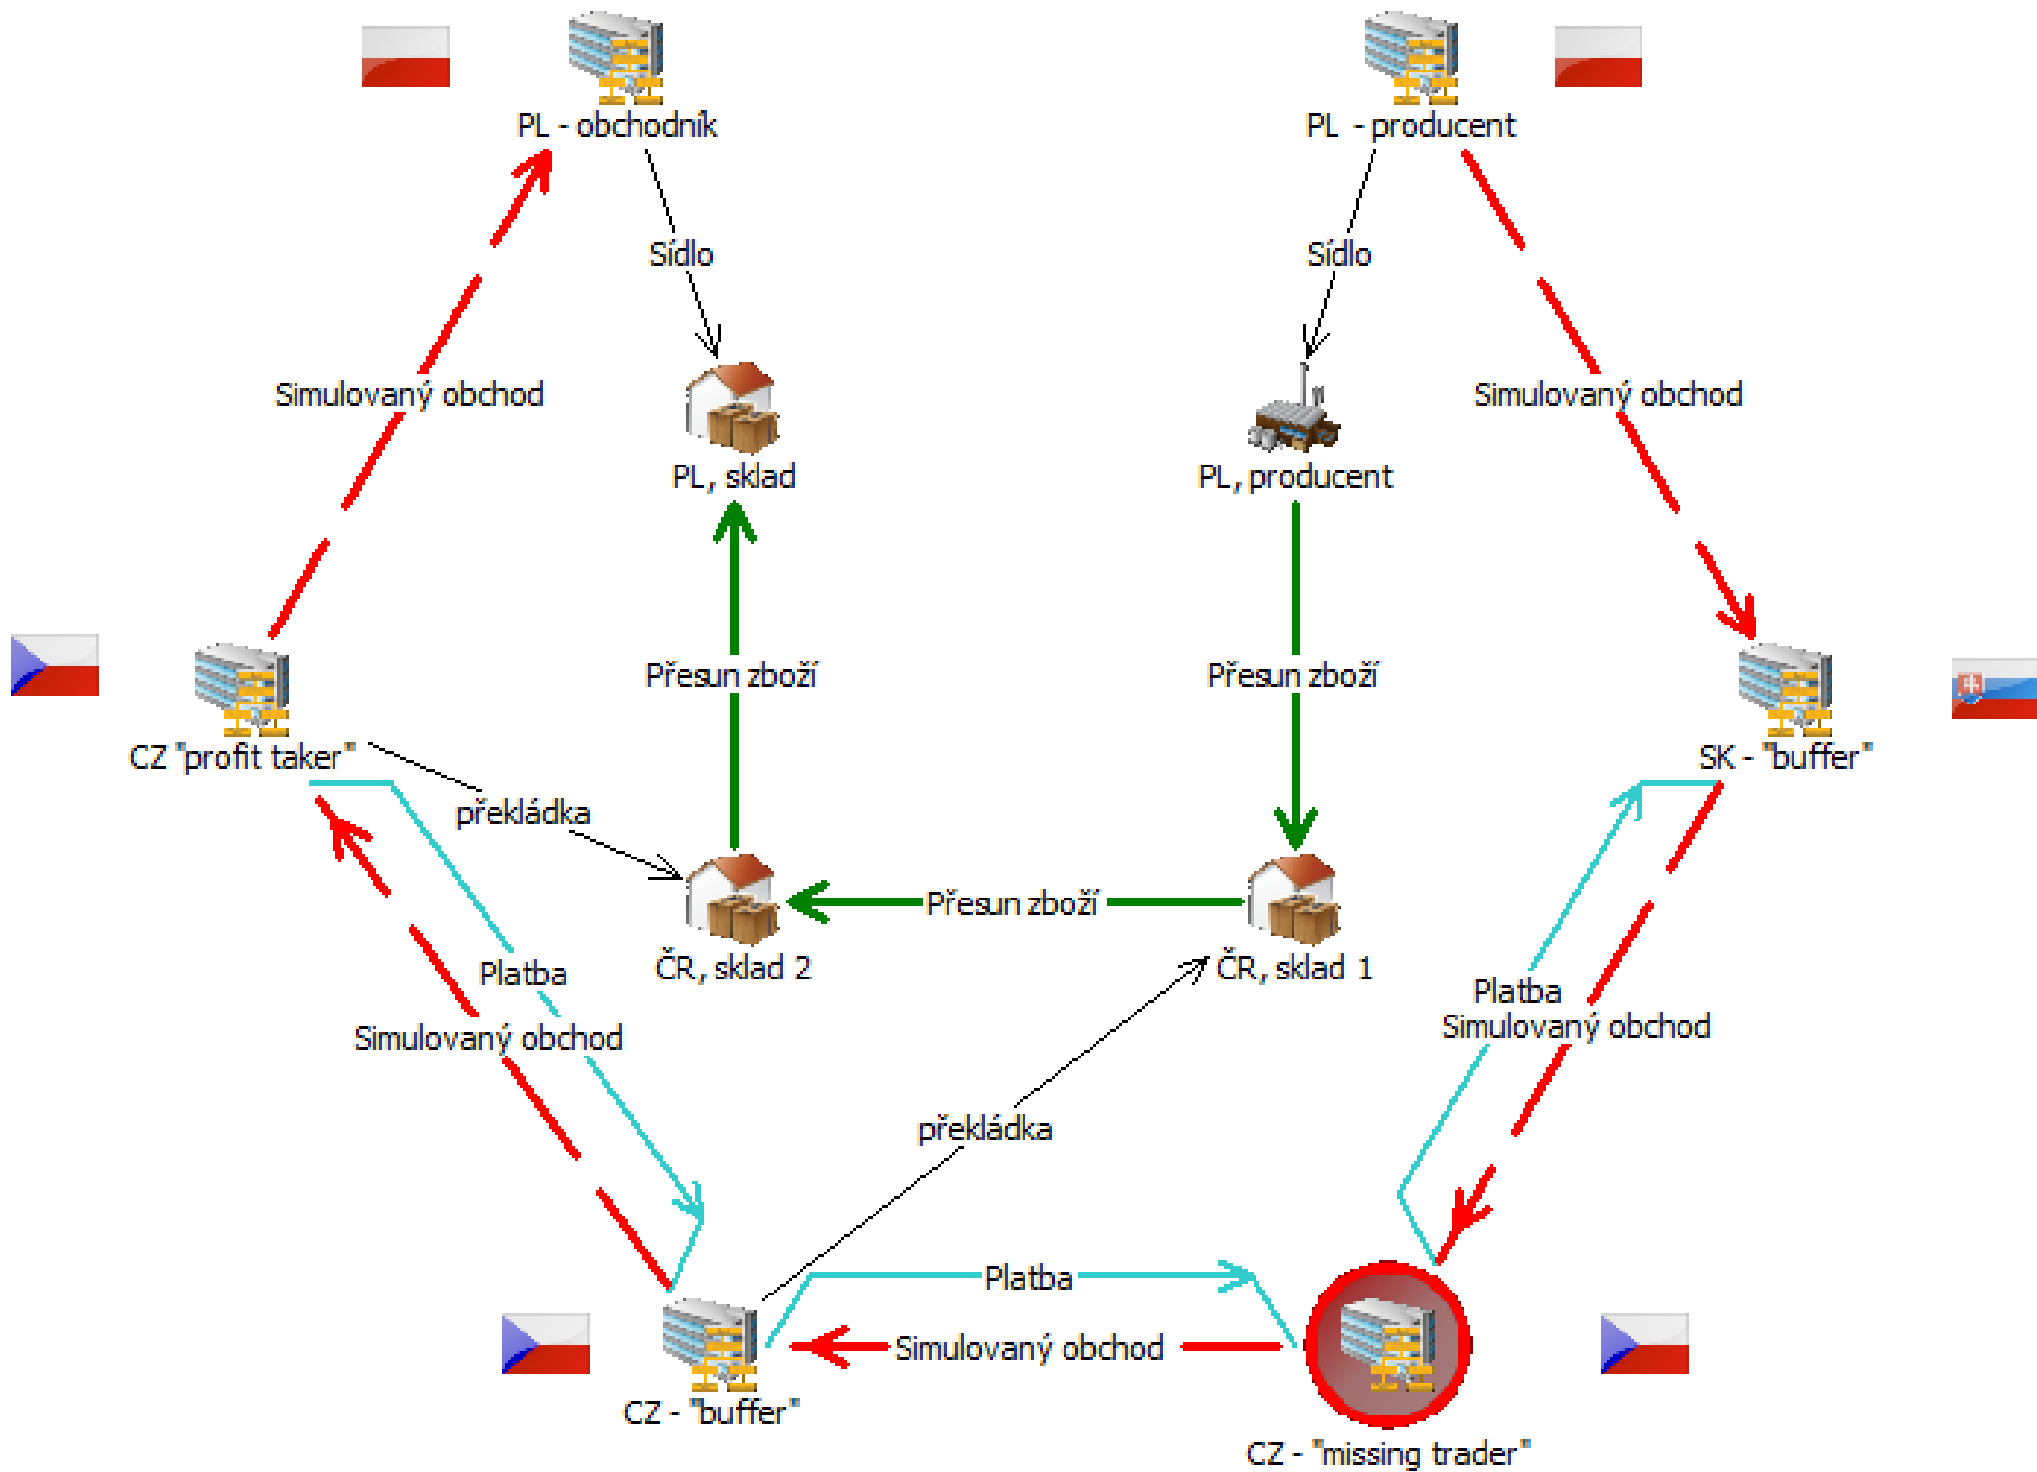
PL - obchodník

PL - producent

Sídlo

Sídlo

Simulovaný obchod

PL, sklad

PL, producent

Simulovaný obchod

Přesun zboží

Přesun zboží

CZ "profit taker"

SK - "buffer"

překládka

Přesun zboží

ČR, sklad 2

ČR, sklad 1

Platba

Simulovaný obchod

Platba

Simulovaný obchod

překládka

Platba

Simulovaný obchod

CZ - "buffer"

CZ - "missing trader"